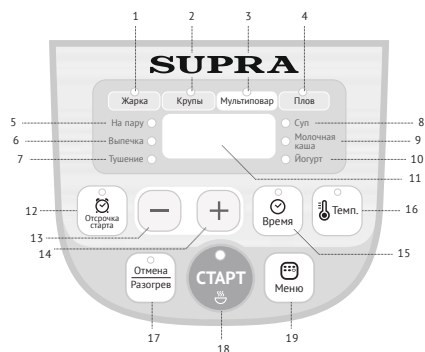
1 2 3 4

SUPRA

Жарка
Крупы
Мультиповар
Плов

5 На пару
6 Выпечка
7 Тушение

Суп 8
Молочная каша 9
Йогурт 10

11

12 Отсрочка старта

13 —
14 +

Время 15

Темп. 16

Отмена
Разогрев
17

СТАРТ
18

Меню
19